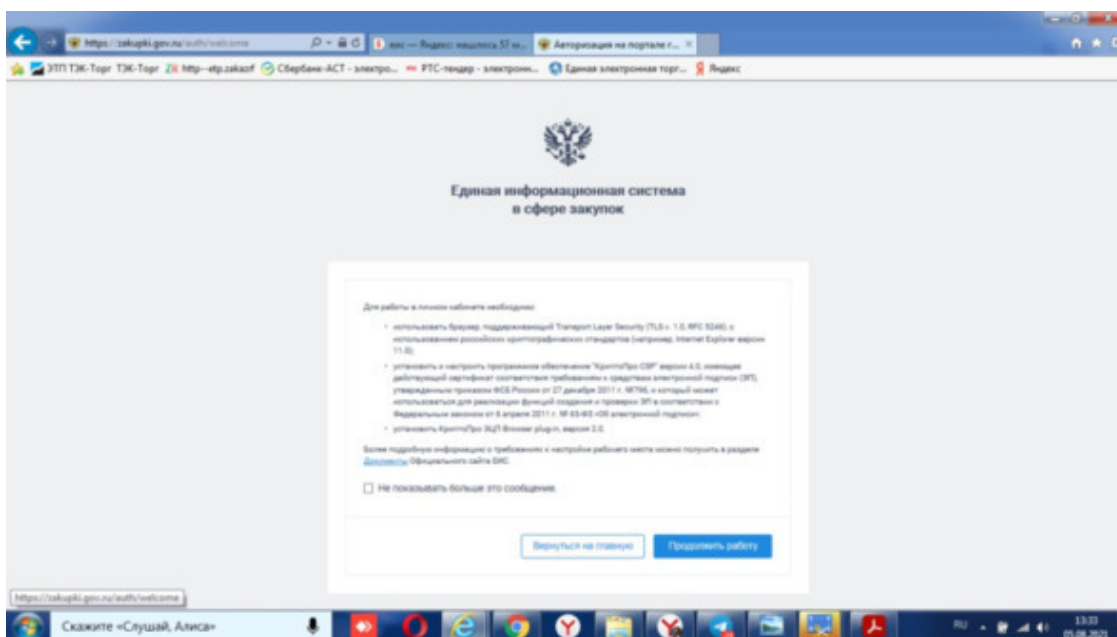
https://zakupki.gov.ru/auth/welcome
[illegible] — Яндекс: нашлось 57 м...
Авторизация на портале г... ×

ЭТП ТЭК-Торг ТЭК-Торг http--etp.zakazrf Сбербанк-АСТ - электро... РТС-тендер - электронн... Единая электронная торг... Яндекс

Единая информационная система
в сфере закупок

Для работы в личном кабинете необходимо:

• использовать браузер, поддерживающий Transport Layer Security (TLS v. 1.0, RFC 5246), с использованием российских криптографических стандартов (например, Internet Explorer версии 11.0);

• установить и настроить программное обеспечение "КриптоПро CSP" версии 4.0, имеющее действующий сертификат соответствия требованиям к средствам электронной подписи (ЭП), утвержденным приказом ФСБ России от 27 декабря 2011 г. №796, и который может использоваться для реализации функций создания и проверки ЭП в соответствии с Федеральным законом от 6 апреля 2011 г. № 63-ФЗ «Об электронной подписи»;

• установить КриптоПро ЭЦП Browser plug-in, версии 2.0.

Более подробную информацию о требованиях к настройке рабочего места можно получить в разделе Документы Официального сайта ЕИС.

Не показывать больше это сообщение.

Вернуться на главную
Продолжить работу

https://zakupki.gov.ru/auth/welcome

Скажите «Слушай, Алиса»

RU
13:33
05.08.2020